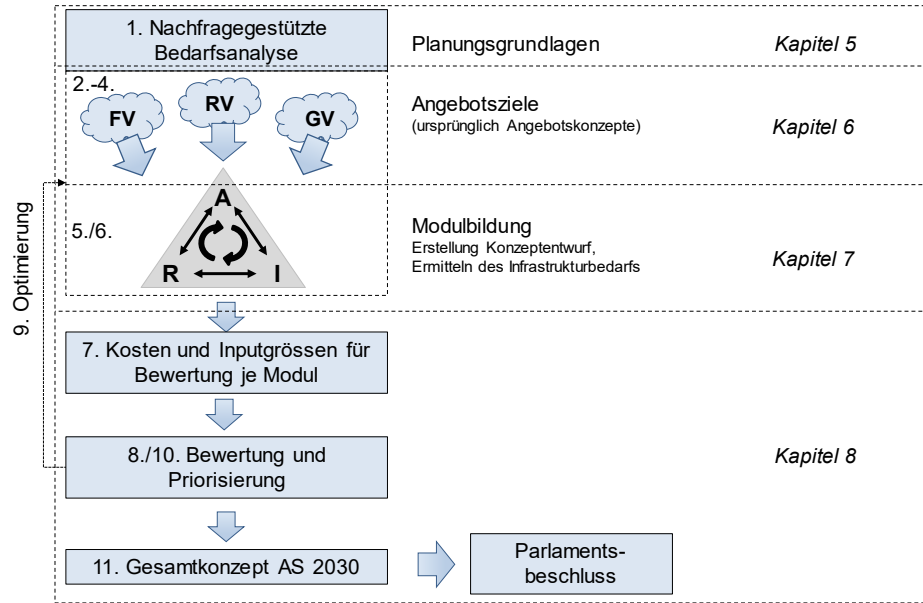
9. Optimierung

1. Nachfragegestützte Bedarfsanalyse

Planungsgrundlagen

Kapitel 5

2.-4.

FV

RV

GV

Angebotsziele
(ursprünglich Angebotskonzepte)

Kapitel 6

5./6.

A

R

I

Modulbildung
Erstellung Konzeptentwurf,
Ermitteln des Infrastrukturbedarfs

Kapitel 7

7. Kosten und Inputgrössen für Bewertung je Modul

8./10. Bewertung und Priorisierung

Kapitel 8

11. Gesamtkonzept AS 2030

Parlamentsbeschluss